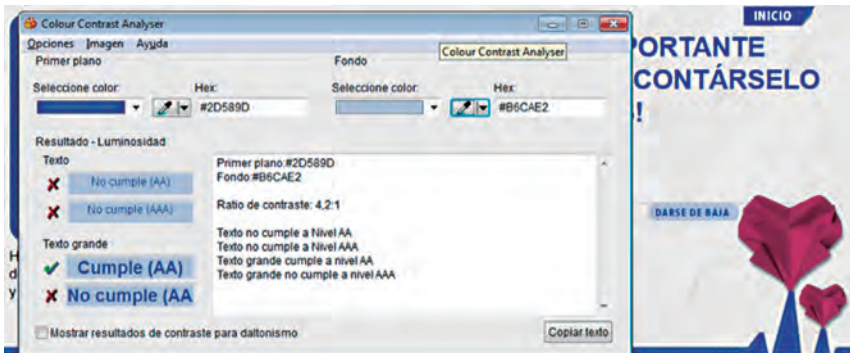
Colour Contrast Analyser

Opciones Imagen Ayuda

Colour Contrast Analyser

Primer plano

Seleccione color:

Hex:

#2D589D

Fondo

Seleccione color:

Hex:

#B6CAE2

Resultado - Luminosidad

Texto

✘ No cumple (AA)

✘ No cumple (AAA)

Texto grande

✔ Cumple (AA)

✘ No cumple (AA

Primer plano:#2D589D
Fondo:#B6CAE2

Ratio de contraste: 4,2:1

Texto no cumple a Nivel AA
Texto no cumple a Nivel AAA
Texto grande cumple a nivel AA
Texto grande no cumple a nivel AAA

Mostrar resultados de contraste para daltonismo

Copiar texto

INICIO

PORTANTE
CONTÁRSELO
!

DARSE DE BAJA

H
d
y